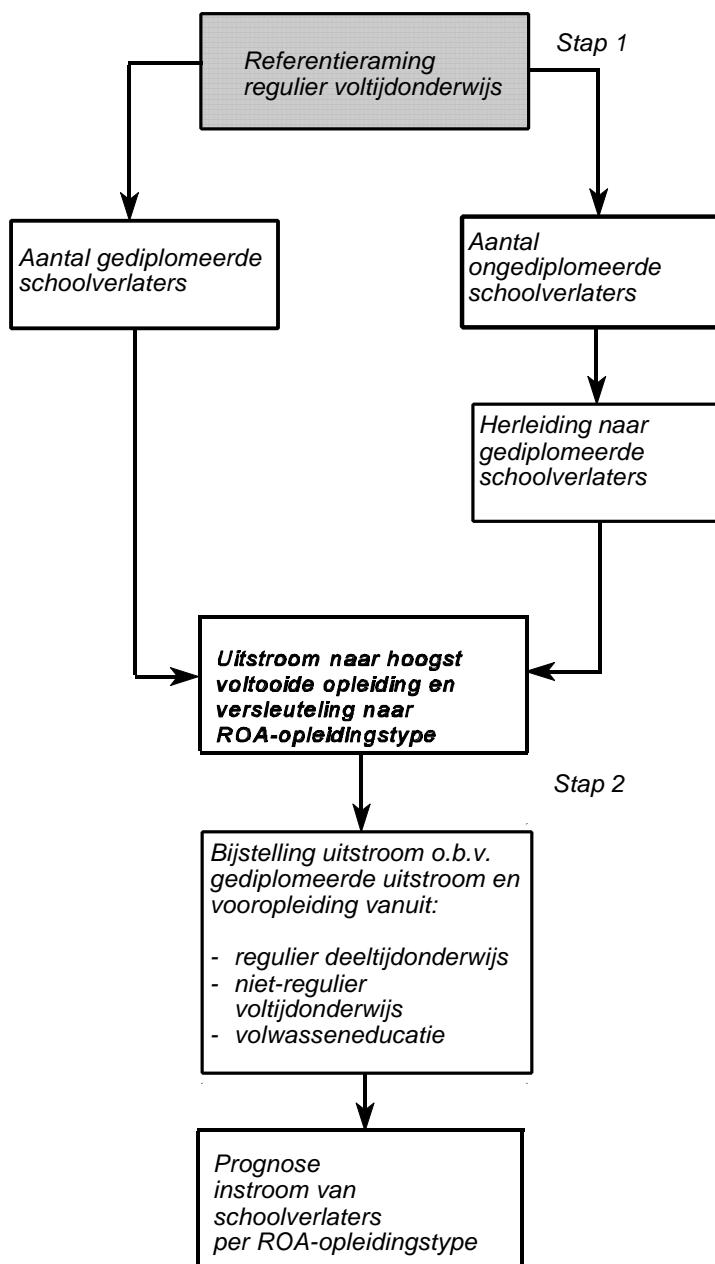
Referentieraming regulier voltijdonderwijs

Stap 1

Aantal gediplomeerde schoolverlaters

Aantal ongediplomeerde schoolverlaters

Herleiding naar gediplomeerde schoolverlaters

Uitstroom naar hoogst voltooide opleiding en versleuteling naar ROA-opleidingstype

Stap 2

Bijstelling uitstroom o.b.v. gediplomeerde uitstroom en vooropleiding vanuit:

- regulier deeltijdonderwijs
- niet-regulier voltijdonderwijs
- volwasseneducatie

Prognose instroom van schoolverlaters per ROA-opleidingstype